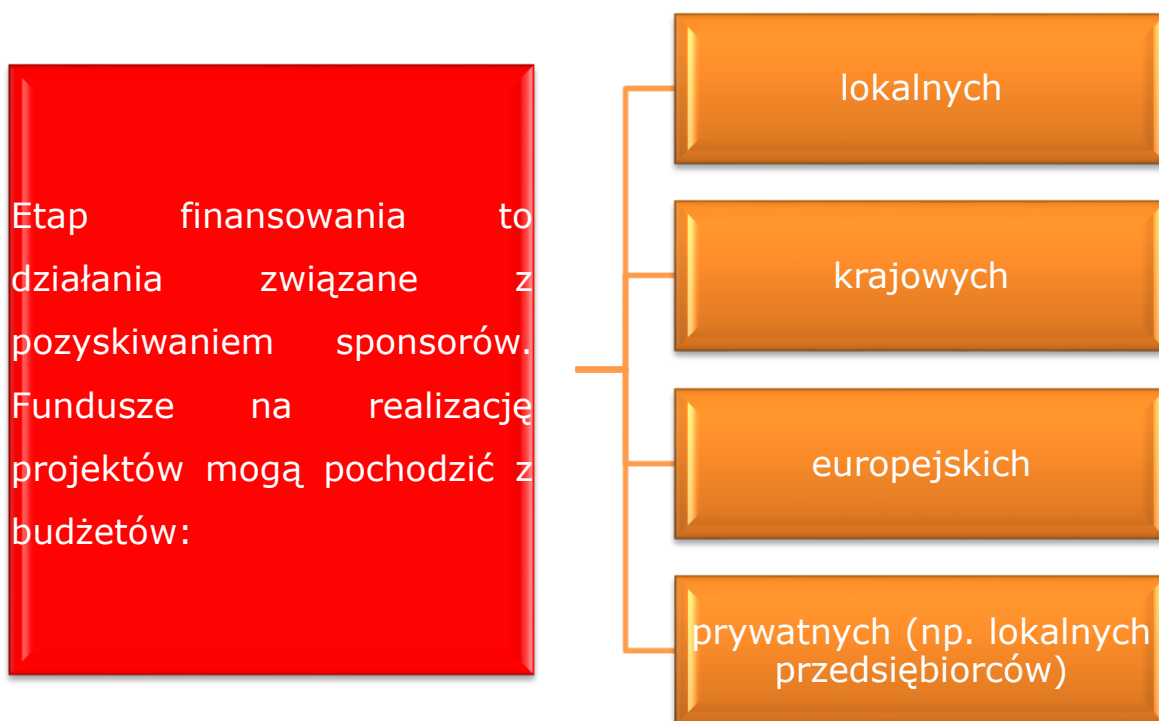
Etap finansowania to działania związane z pozyskiwaniem sponsorów. Fundusze na realizację projektów mogą pochodzić z budżetów:

lokalnych

krajowych

europejskich

prywatnych (np. lokalnych przedsiębiorców)